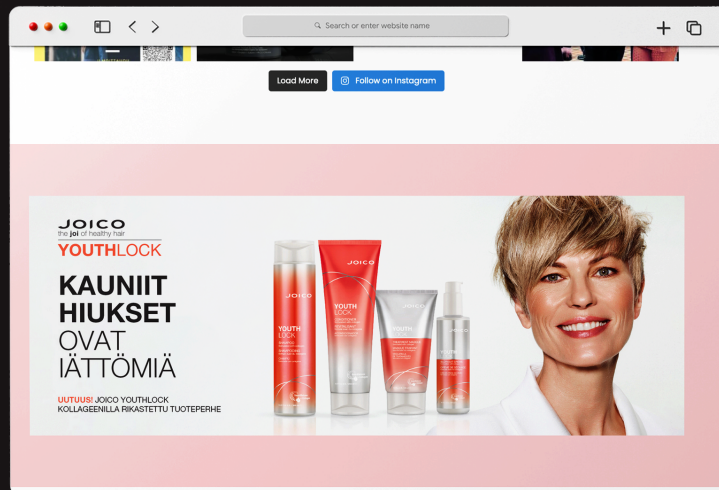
Search or enter website name

Load More

Follow on Instagram

JOICO
the joi of healthy hair
YOUTHLOCK

KAUNIIT HIUKSET OVAT IÄTTÖMIÄ

UUTUUS! JOICO YOUTHLOCK KOLLAGEENILLA RIKASTETTU TUOTEPERHE

JOICO
YOUTH LOCK

JOICO
YOUTH LOCK

JOICO
YOUTH LOCK

JOICO